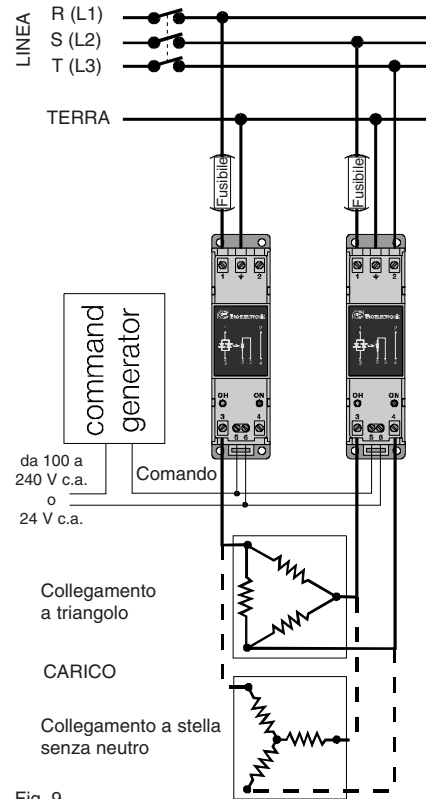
LINEA
R (L1)
S (L2)
T (L3)

TERRA

Fusibile
Fusibile

1 2
1 2

OH ON
3 4 6 6
OH ON
3 4 5 8

command generator

da 100 a 240 V c.a. o 24 V c.a.

Comando

Collegamento a triangolo

CARICO

Collegamento a stella senza neutro

Fig. 9